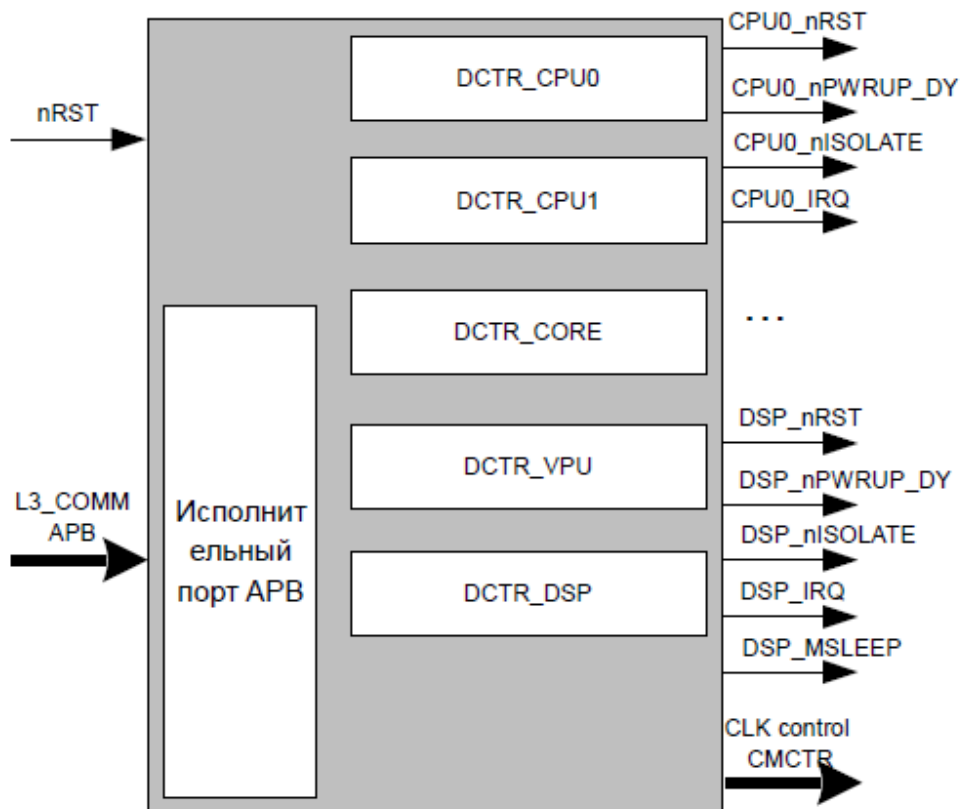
nRST

DCTR_CPU0

DCTR_CPU1

DCTR_CORE

DCTR_VPU

DCTR_DSP

L3_COMM APB

Исполнит ельный порт APB

CPU0_nRST

CPU0_nPWRUP_DY

CPU0_nISOLATE

CPU0_IRQ

...

DSP_nRST

DSP_nPWRUP_DY

DSP_nISOLATE

DSP_IRQ

DSP_MSLEEP

CLK control CMCTR